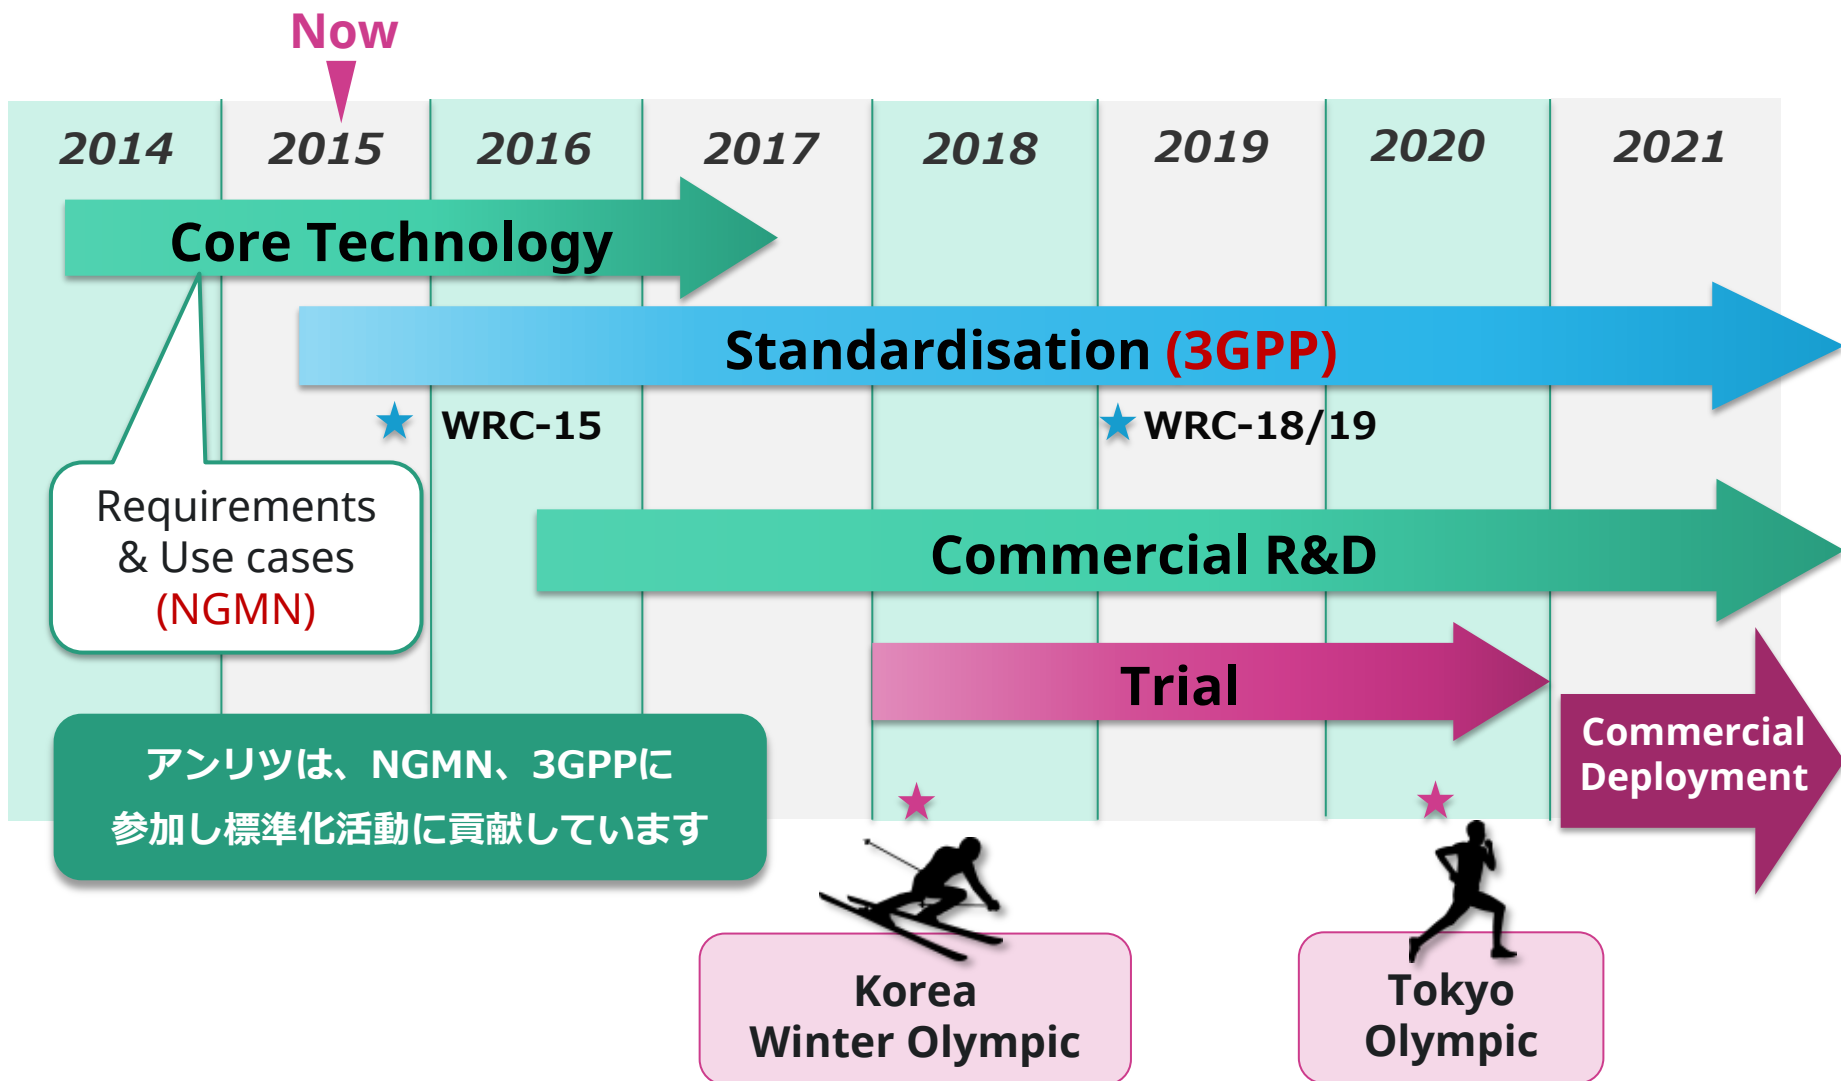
Now

2014 2015 2016 2017 2018 2019 2020 2021

Core Technology

Standardisation (3GPP)

WRC-15

WRC-18/19

Requirements & Use cases (NGMN)

Commercial R&D

Trial

Commercial Deployment

アンリツは、NGMN、3GPPに参加し標準化活動に貢献しています

Korea Winter Olympic

Tokyo Olympic